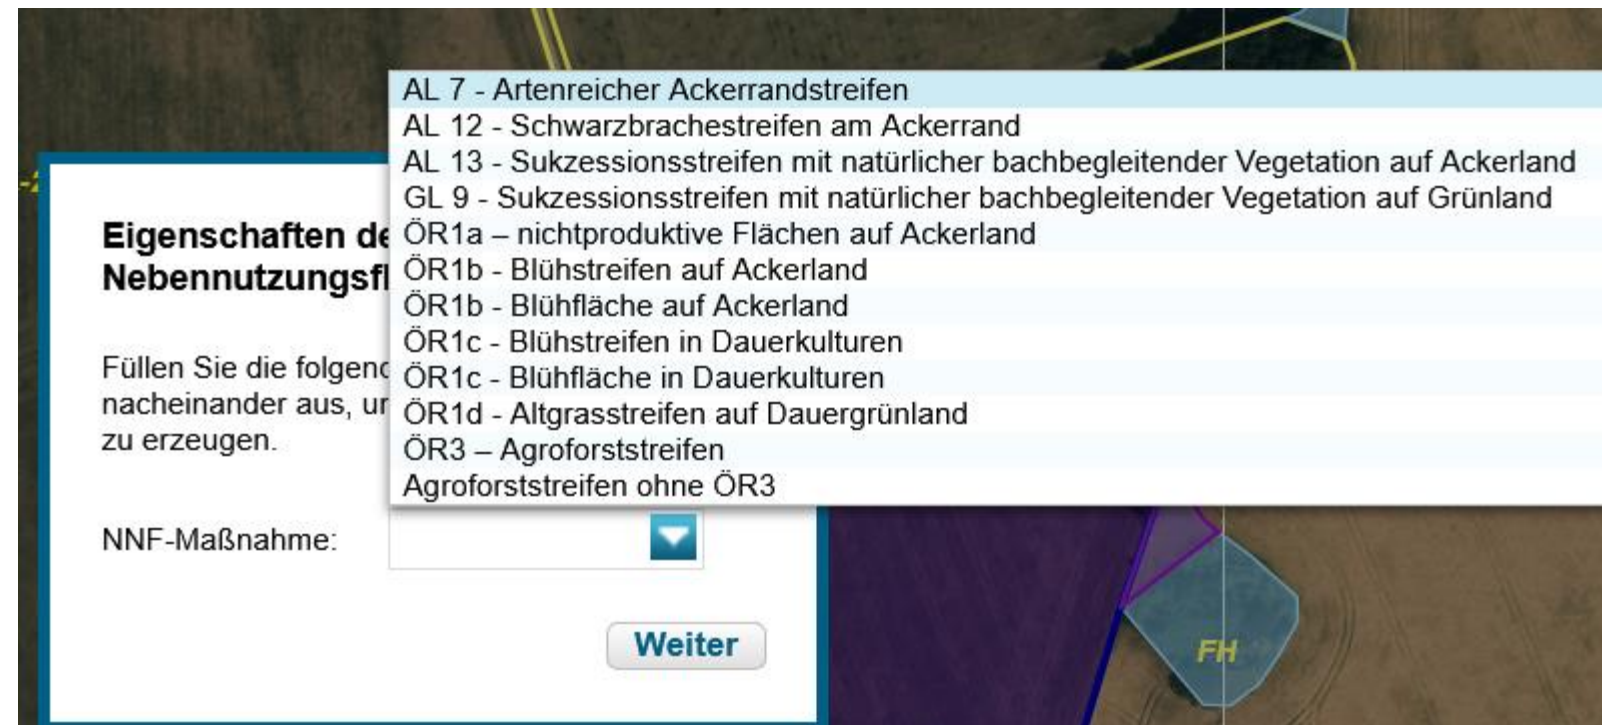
AL 7 - Artenreicher Ackerrandstreifen
AL 12 - Schwarzbrachestreifen am Ackerrand
AL 13 - Sukzessionsstreifen mit natürlicher bachbegleitender Vegetation auf Ackerland
GL 9 - Sukzessionsstreifen mit natürlicher bachbegleitender Vegetation auf Grünland
ÖR1a – nichtproduktive Flächen auf Ackerland
ÖR1b - Blühstreifen auf Ackerland
ÖR1b - Blühfläche auf Ackerland
ÖR1c - Blühstreifen in Dauerkulturen
ÖR1c - Blühfläche in Dauerkulturen
ÖR1d - Altgrasstreifen auf Dauergrünland
ÖR3 – Agroforststreifen
Agroforststreifen ohne ÖR3

Eigenschaften de
Nebennutzungsfl

Füllen Sie die folgenc
nacheinander aus, ur
zu erzeugen.

NNF-Maßnahme:

Weiter

FH